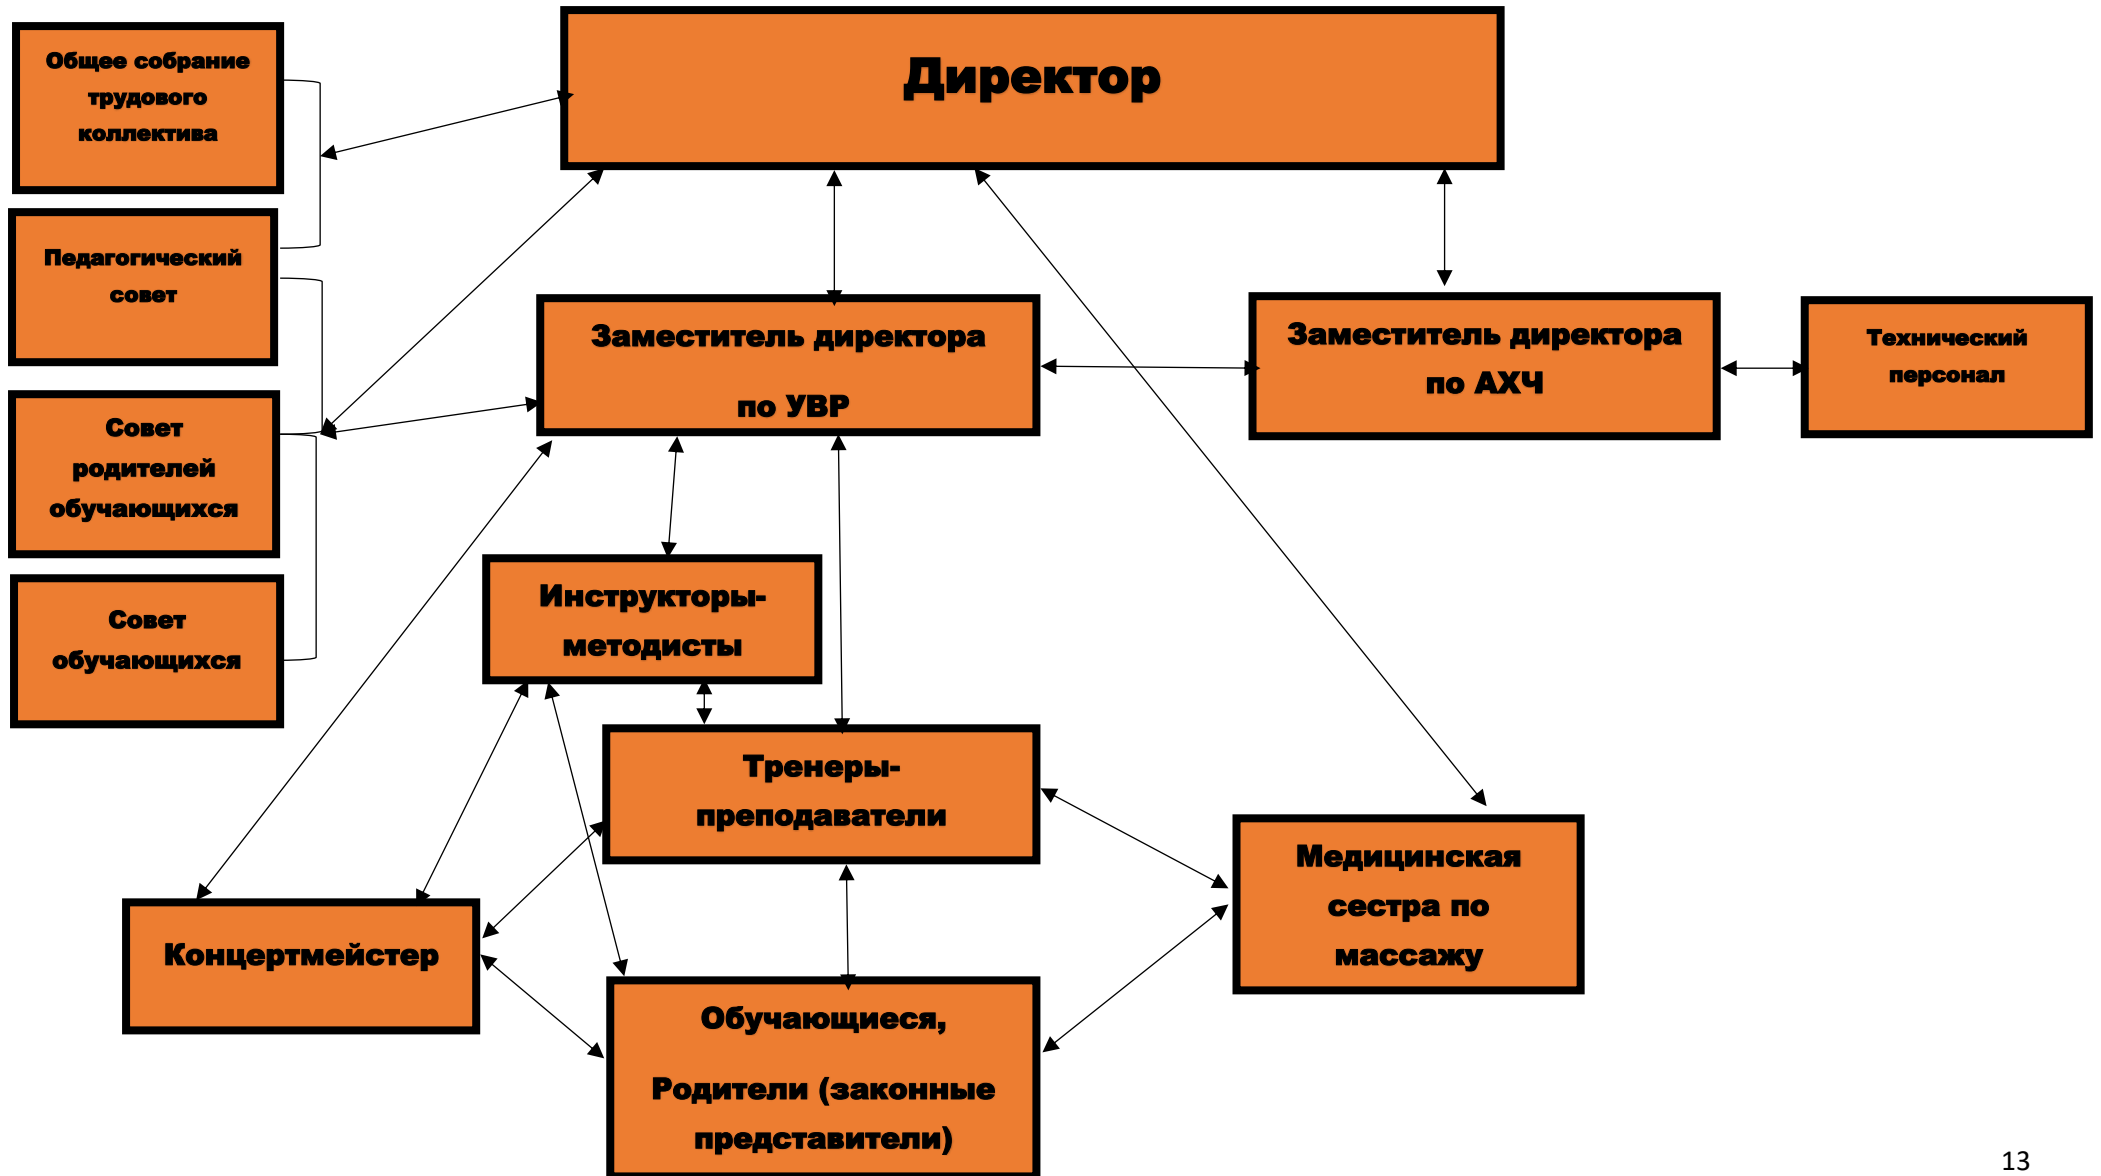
Общее собрание трудового коллектива

Директор

Педагогический совет

Заместитель директора по УВР

Заместитель директора по АХЧ

Технический персонал

Совет родителей обучающихся

Инструкторы-методисты

Совет обучающихся

Тренеры-преподаватели

Медицинская сестра по массажу

Концертмейстер

Обучающиеся, Родители (законные представители)

13